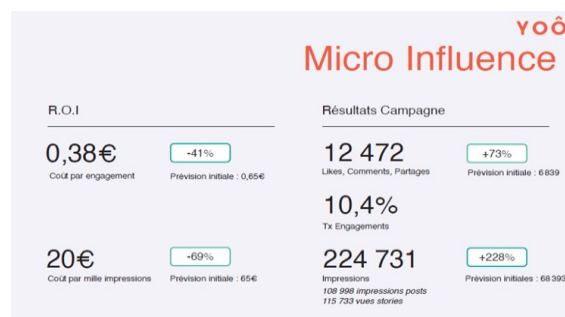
YOÔ

Micro Influence

R.O.I

0,38€
Coût par engagement

-41%
Prévision initiale : 0,65€

20€
Coût par mille impressions

-69%
Prévision initiale : 65€

Résultats Campagne

12 472
Likes, Comments, Partages

+73%
Prévision initiale : 6 839

10,4%
Tx Engagements

224 731
Impressions
108 998 impressions posts
115 733 vues stories

+228%
Prévision initiales : 68 393